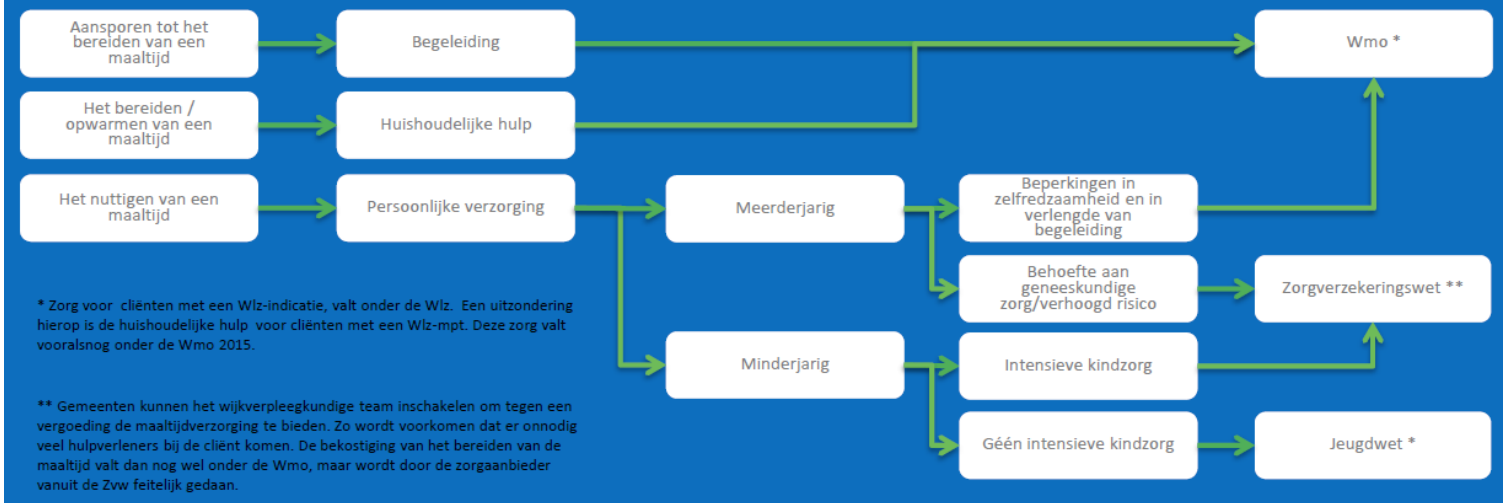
Aansporen tot het bereiden van een maaltijd

Begeleiding

Wmo *

Het bereiden / opwarmen van een maaltijd

Huishoudelijke hulp

Het nuttigen van een maaltijd

Persoonlijke verzorging

Meerderjarig

Beperkingen in zelfredzaamheid en in verlengde van begeleiding

Behoefte aan geneeskundige zorg/verhoogd risico

Zorgverzekeringswet **

Minderjarig

Intensieve kindzorg

Géén intensieve kindzorg

Jeugdwet *

* Zorg voor cliënten met een Wlz-indicatie, valt onder de Wlz. Een uitzondering hierop is de huishoudelijke hulp voor cliënten met een Wlz-mpt. Deze zorg valt vooralsnog onder de Wmo 2015.

** Gemeenten kunnen het wijkverpleegkundige team inschakelen om tegen een vergoeding de maaltijdverzorging te bieden. Zo wordt voorkomen dat er onnodig veel hulpverleners bij de cliënt komen. De bekostiging van het bereiden van de maaltijd valt dan nog wel onder de Wmo, maar wordt door de zorgaanbieder vanuit de Zvw feitelijk gedaan.